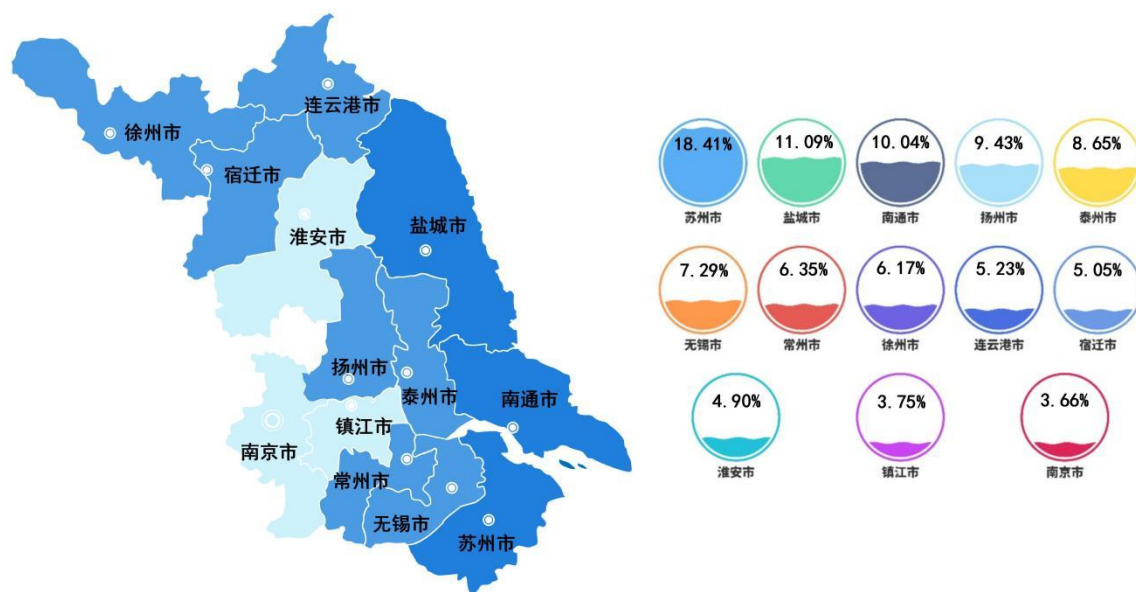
连云港市
徐州市
宿迁市
淮安市
盐城市
扬州市
泰州市
南通市
镇江市
南京市
常州市
无锡市
苏州市

18.41%
苏州市
11.09%
盐城市
10.04%
南通市
9.43%
扬州市
8.65%
泰州市

7.29%
无锡市
6.35%
常州市
6.17%
徐州市
5.23%
连云港市
5.05%
宿迁市

4.90%
淮安市
3.75%
镇江市
3.66%
南京市